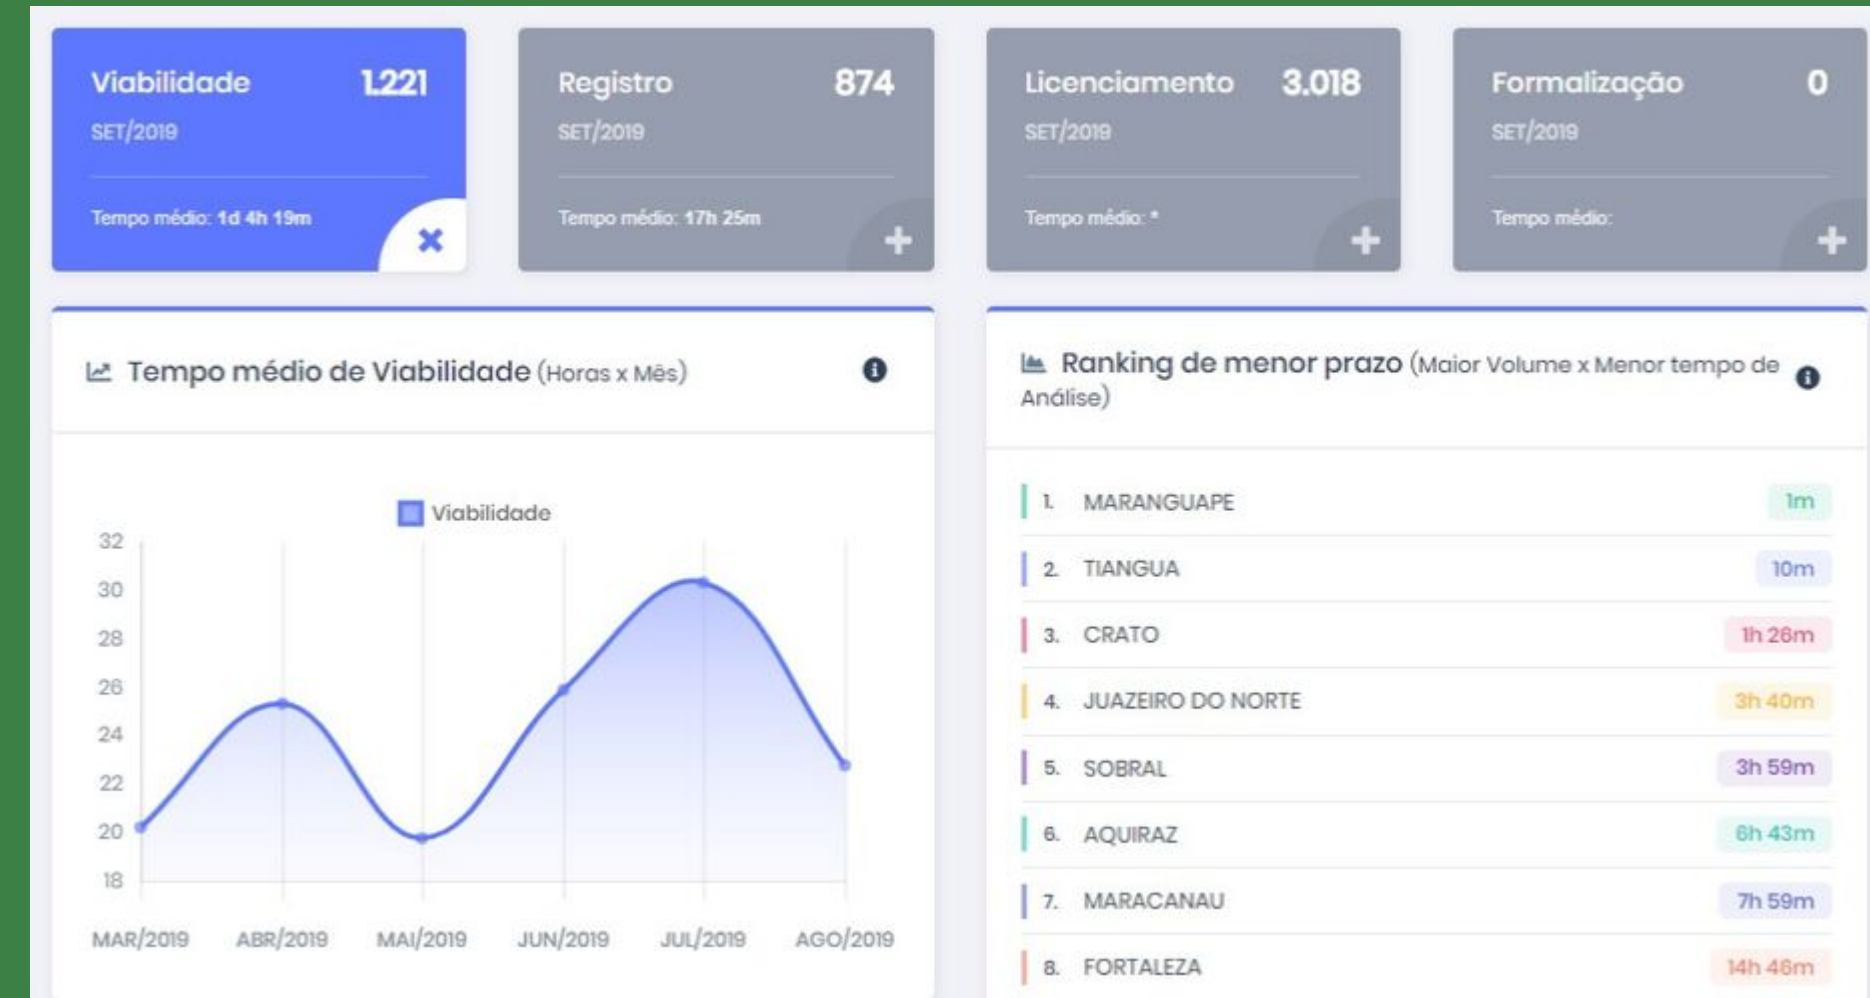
Viabilidade 1.221
SET/2019
Tempo médio: 1d 4h 19m

Registro 874
SET/2019
Tempo médio: 17h 25m

Licenciamento 3.018
SET/2019
Tempo médio: *

Formalização 0
SET/2019
Tempo médio:

Tempo médio de Viabilidade (Horas x Mês)

Viabilidade

32
30
28
26
24
22
20
18

MAR/2019 ABR/2019 MAI/2019 JUN/2019 JUL/2019 AGO/2019

Ranking de menor prazo (Maior Volume x Menor tempo de Análise)

| | | |
|---|---|---|
| 1. | MARANGUAPE | 1m |
| 2. | TIANGUA | 10m |
| 3. | CRATO | 1h 26m |
| 4. | JUAZEIRO DO NORTE | 3h 40m |
| 5. | SOBRAL | 3h 59m |
| 6. | AQUIRAZ | 6h 43m |
| 7. | MARACANAU | 7h 59m |
| 8. | FORTALEZA | 14h 46m |